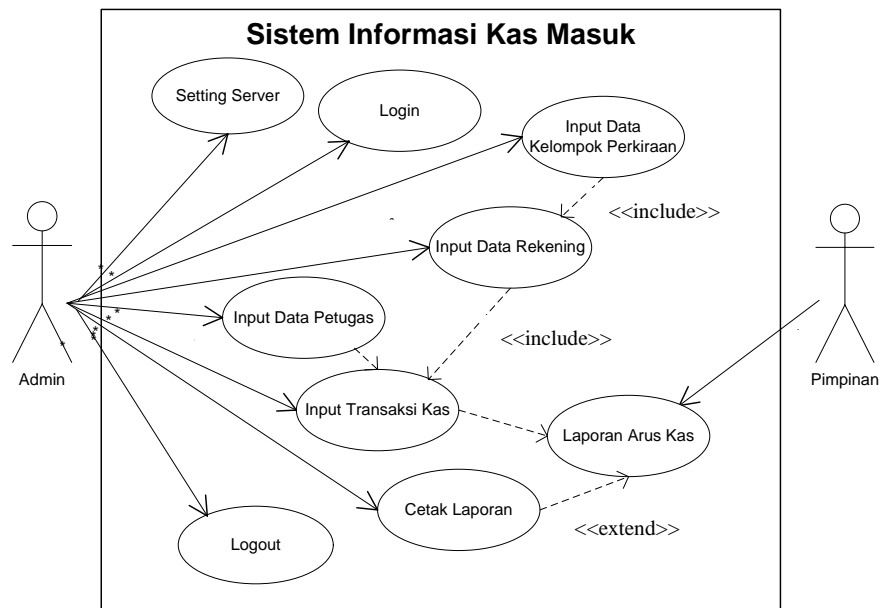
Sistem Informasi Kas Masuk

Setting Server

Login

Input Data Kelompok Perkiraan

<<include>>

Input Data Rekening

Admin

Input Data Petugas

<<include>>

Pimpinan

Input Transaksi Kas

Laporan Arus Kas

Cetak Laporan

<<extend>>

Logout